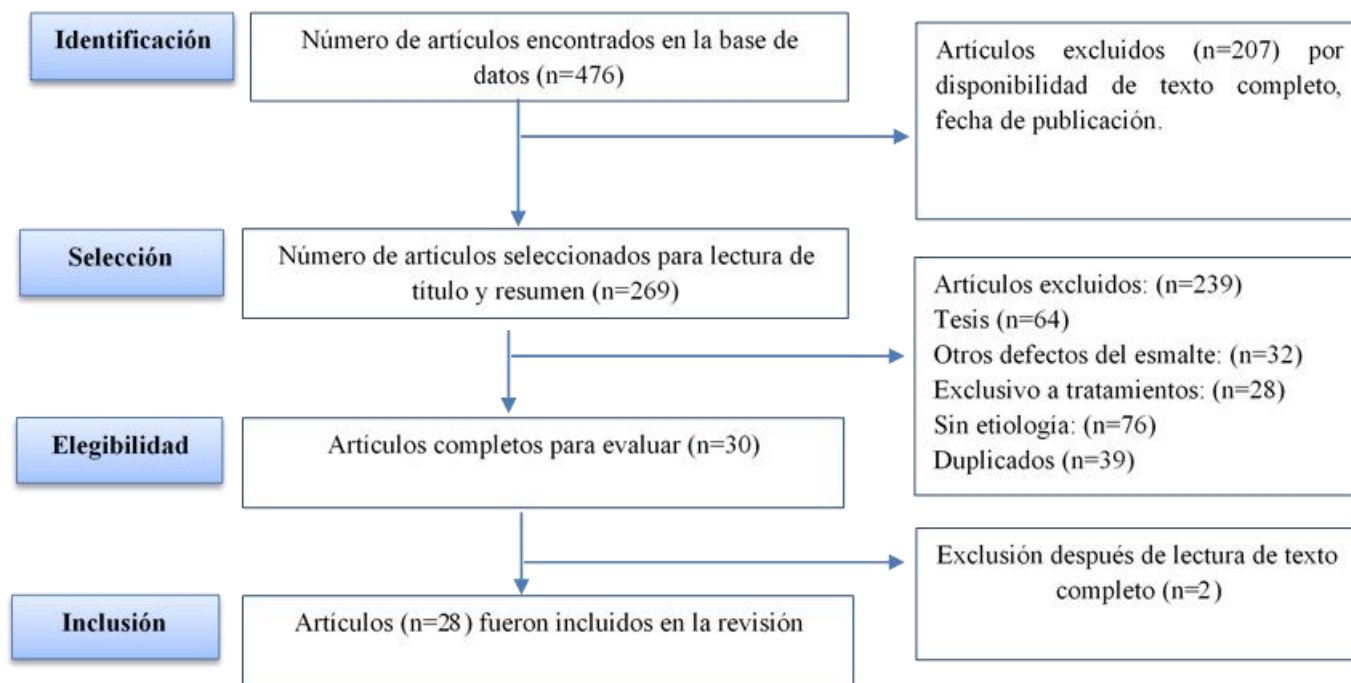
Identificación

Número de artículos encontrados en la base de datos (n=476)

Artículos excluidos (n=207) por disponibilidad de texto completo, fecha de publicación.

Selección

Número de artículos seleccionados para lectura de título y resumen (n=269)

Artículos excluidos: (n=239)
Tesis (n=64)
Otros defectos del esmalte: (n=32)
Exclusivo a tratamientos: (n=28)
Sin etiología: (n=76)
Duplicados (n=39)

Elegibilidad

Artículos completos para evaluar (n=30)

Exclusión después de lectura de texto completo (n=2)

Inclusión

Artículos (n=28) fueron incluidos en la revisión